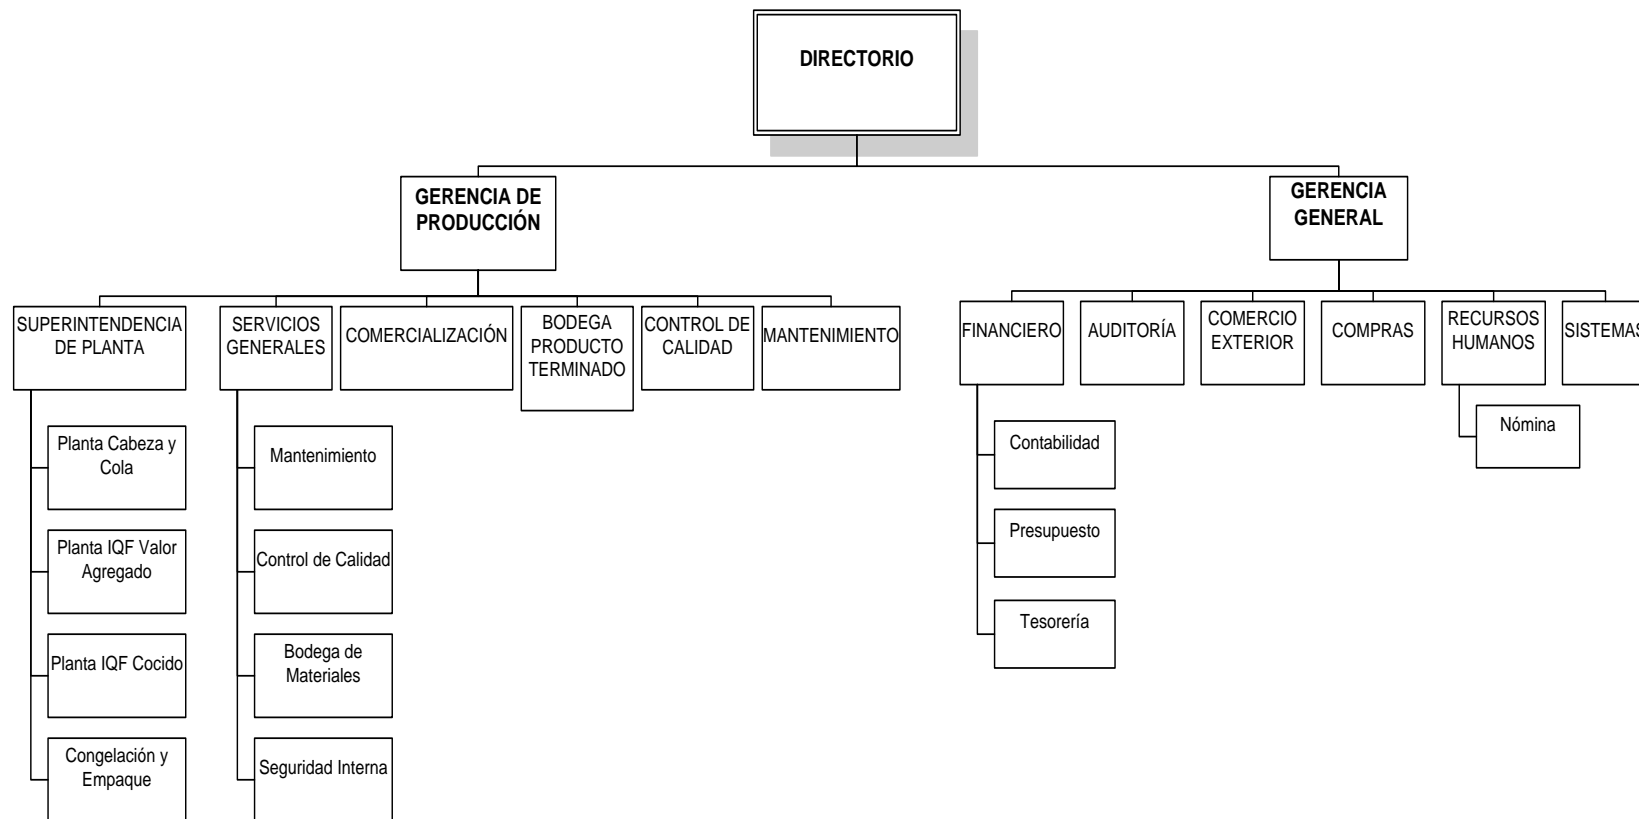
DIRECTORIO

GERENCIA DE PRODUCCIÓN

GERENCIA GENERAL

SUPERINTENDENCIA DE PLANTA

Planta Cabeza y Cola

Planta IQF Valor Agregado

Planta IQF Cocido

Congelación y Empaque

SERVICIOS GENERALES

Mantenimiento

Control de Calidad

Bodega de Materiales

Seguridad Interna

COMERCIALIZACIÓN

BODEGA PRODUCTO TERMINADO

CONTROL DE CALIDAD

MANTENIMIENTO

FINANCIERO

Contabilidad

Presupuesto

Tesorería

AUDITORÍA

COMERCIO EXTERIOR

COMPRAS

RECURSOS HUMANOS

Nómina

SISTEMAS